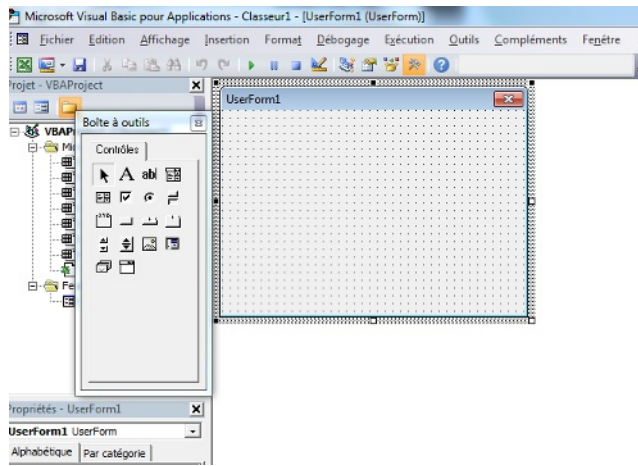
Microsoft Visual Basic pour Applications - Classeur1 - [UserForm1 (UserForm)]

Fichier Edition Affichage Insertion Format Débogage Exécution Outils Compléments Fenêtre

rojet - VBAProject

VBAP

Mi

Fe

Boîte à outils

Contrôles

A abl

UserForm1

ropriétés - UserForm1

UserForm1 UserForm

Alphabétique Par catégorie